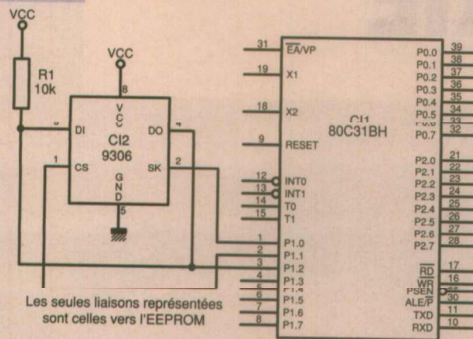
VCC

R1
10k

VCC

8

V
C
C

DI

DO

CI2
9306

1
CS

SK
2

G
N
D
5

31 EA/VP

19 X1

18 X2

9 RESET

12 INT0
13 INT1
14 T0
15 T1

1 P1.0
2 P1.1
3 P1.2
4 P1.3
5 P1.4
6 P1.5
7 P1.6
8 P1.7

CI1
80C31BH

P0.0 39
P0.1 38
P0.2 37
P0.3 36
P0.4 35
P0.5 34
P0.6 33
P0.7 32

P2.0 21
P2.1 22
P2.2 23
P2.3 24
P2.4 25
P2.5 26
P2.6 27
P2.7 28

RD 17
WR 16
PSEN 29
ALE/P 30
TXD 11
RXD 10

Les seules liaisons représentées sont celles vers l'EEPROM